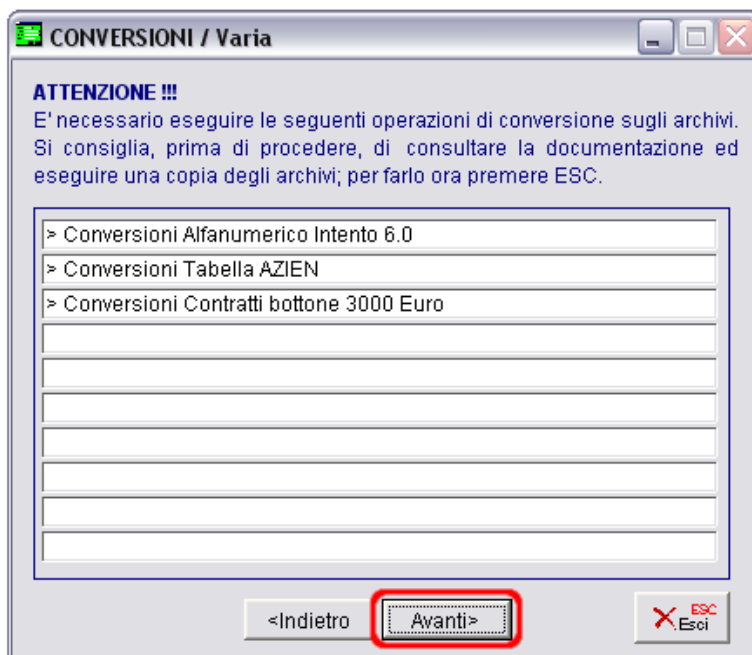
CONVERSIONI / Varia

ATTENZIONE !!!
E' necessario eseguire le seguenti operazioni di conversione sugli archivi. Si consiglia, prima di procedere, di consultare la documentazione ed eseguire una copia degli archivi; per farlo ora premere ESC.

> Conversioni Alfanumerico Intento 6.0
> Conversioni Tabella AZIEN
> Conversioni Contratti bottone 3000 Euro

<Indietro
Avanti>
ESC Esci